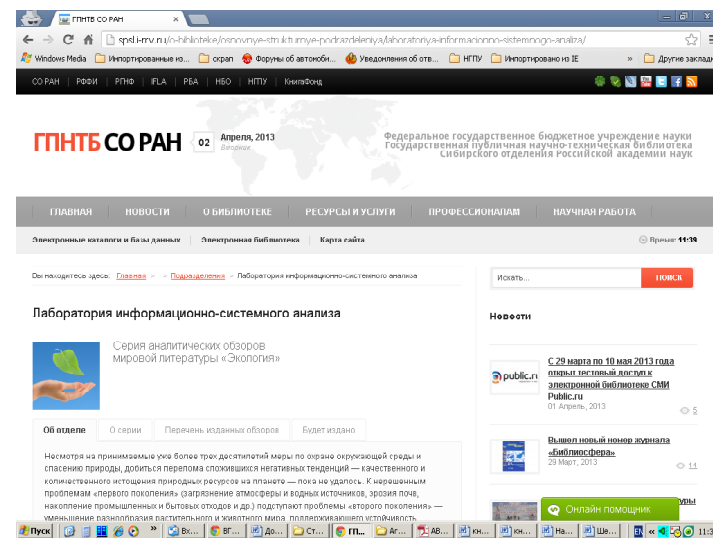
ГПНТБ СО РАН

spsl.nsc.ru/o-biblioteke/osnovnye-strukturnye-podrazdeleniya/laboratoriya-informacionno-sistemnogo-analiza/

Windows Media | Импортированные из... | скрап | Форумы об автомоби... | Уведомления от отв... | НГПУ | Импортировано из IE | » | Другие закладки

СО РАН | РФФИ | РГНФ | IFLA | РБА | НБО | НГПУ | КнигаФонд

ГПНТБ СО РАН 02 Апреля, 2013 Вторник

Федеральное государственное бюджетное учреждение науки Государственная публичная научно-техническая библиотека Сибирского отделения Российской академии наук

ГЛАВНАЯ | НОВОСТИ | О БИБЛИОТЕКЕ | РЕСУРСЫ И УСЛУГИ | ПРОФЕССИОНАЛАМ | НАУЧНАЯ РАБОТА

Электронные каталоги и базы данных | Электронная библиотека | Карта сайта

Время: 11:39

Вы находитесь здесь: Главная > > Подразделения > Лаборатория информационно-системного анализа

Искать... ПОИСК

Лаборатория информационно-системного анализа

Новости

Серия аналитических обзоров мировой литературы «Экология»

Об отделе | О серии | Перечень изданных обзоров | Будет издано

Несмотря на принимаемые уже более трех десятилетий меры по охране окружающей среды и спасению природы, добиться перелома сложившихся негативных тенденций — качественного и количественного истощения природных ресурсов на планете — пока не удалось. К нерешенным проблемам «первого поколения» (загрязнение атмосферы и водных источников, эрозия почв, накопление промышленных и бытовых отходов и др.) подступают проблемы «второго поколения» — уменьшение биоразнообразия растительного и животного мира, поддерживающего устойчивость

public.ru

С 29 марта по 10 мая 2013 года открыт тестовый доступ к электронной библиотеке СМИ Public.ru
01 Апрель, 2013 5

Вышел новый номер журнала «Библиосфера»
29 Март, 2013 11

Онлайн помощник

Пуск | Вх... | ВГ... | До... | Ст... | ГП... | Аг... | АВ... | кн... | кн... | На... | Ше... | EN | 11:3